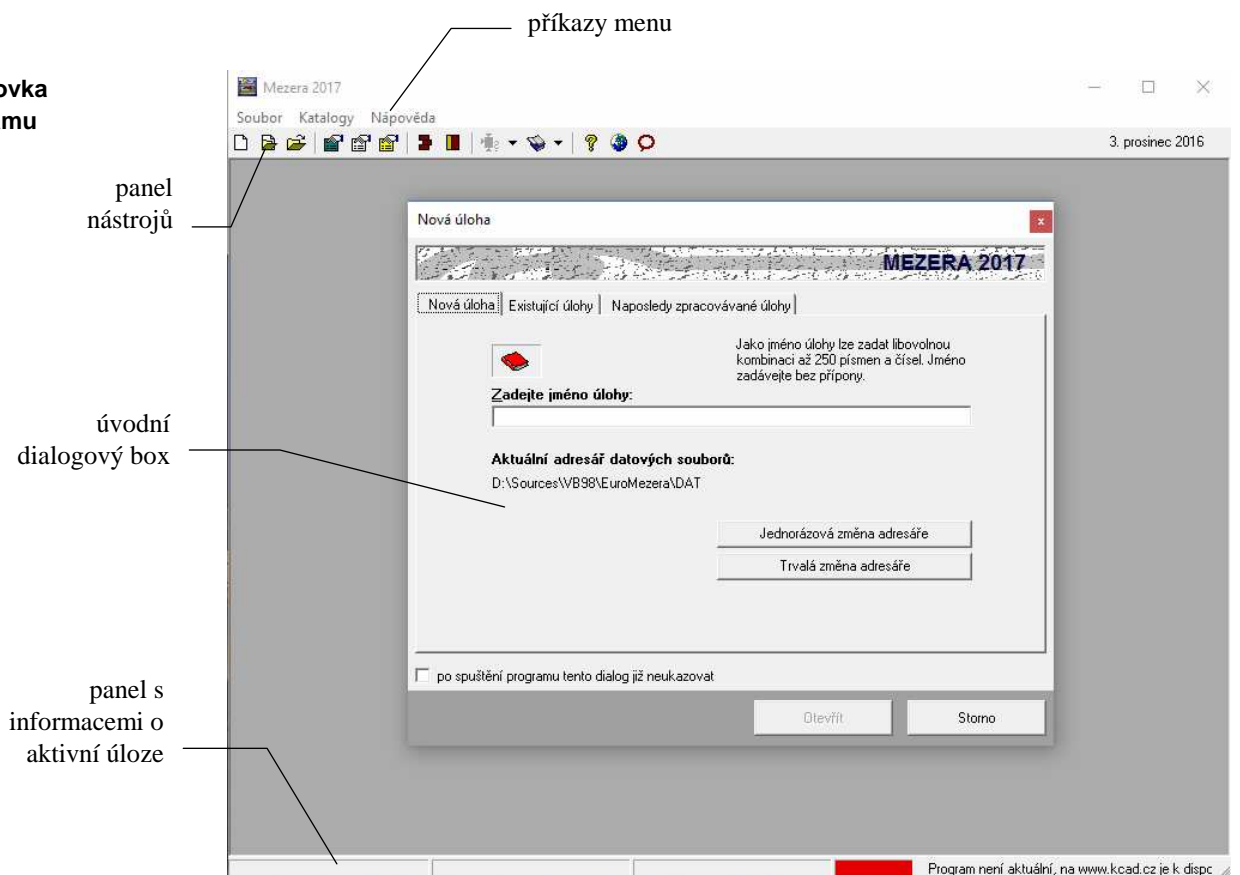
příkazy menu

ovka
mu

Mezera 2017

Soubor Katalogy Nápověda

3. prosinec 2016

panel nástrojů

Nová úloha

MEZERA 2017

Nová úloha | Existující úlohy | Naposledy zpracovávané úlohy

Jako jméno úlohy lze zadat libovolnou kombinaci až 250 písmen a čísel. Jméno zadávejte bez přípony.

Zadejte jméno úlohy:

úvodní dialogový box

Aktuální adresář datových souborů:

D:\Sources\VB98\EuroMezera\DAT

Jednorázová změna adresáře

Trvalá změna adresáře

po spuštění programu tento dialog již neukazovat

Otevřít

Storno

panel s informacemi o aktivní úloze

Program není aktuální, na www.kcad.cz je k dispc